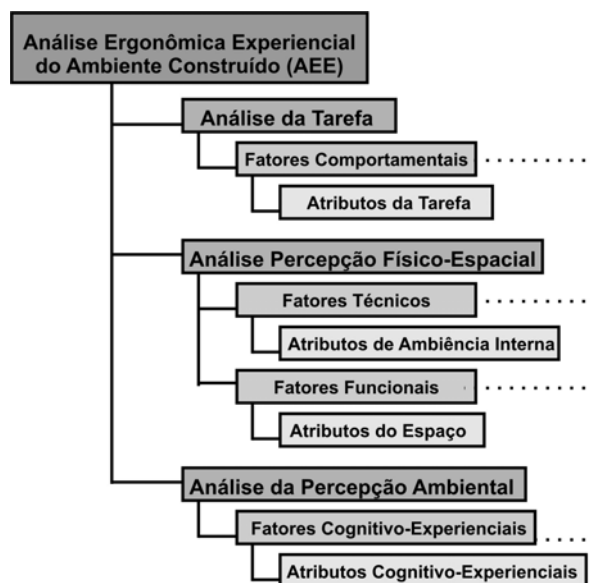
Análise Ergonômica Experiencial do Ambiente Construído (AEE)

Análise da Tarefa

Fatores Comportamentais

Atributos da Tarefa

Análise Percepção Físico-Espacial

Fatores Técnicos

Atributos de Ambiência Interna

Fatores Funcionais

Atributos do Espaço

Análise da Percepção Ambiental

Fatores Cognitivo-Experienciais

Atributos Cognitivo-Experienciais